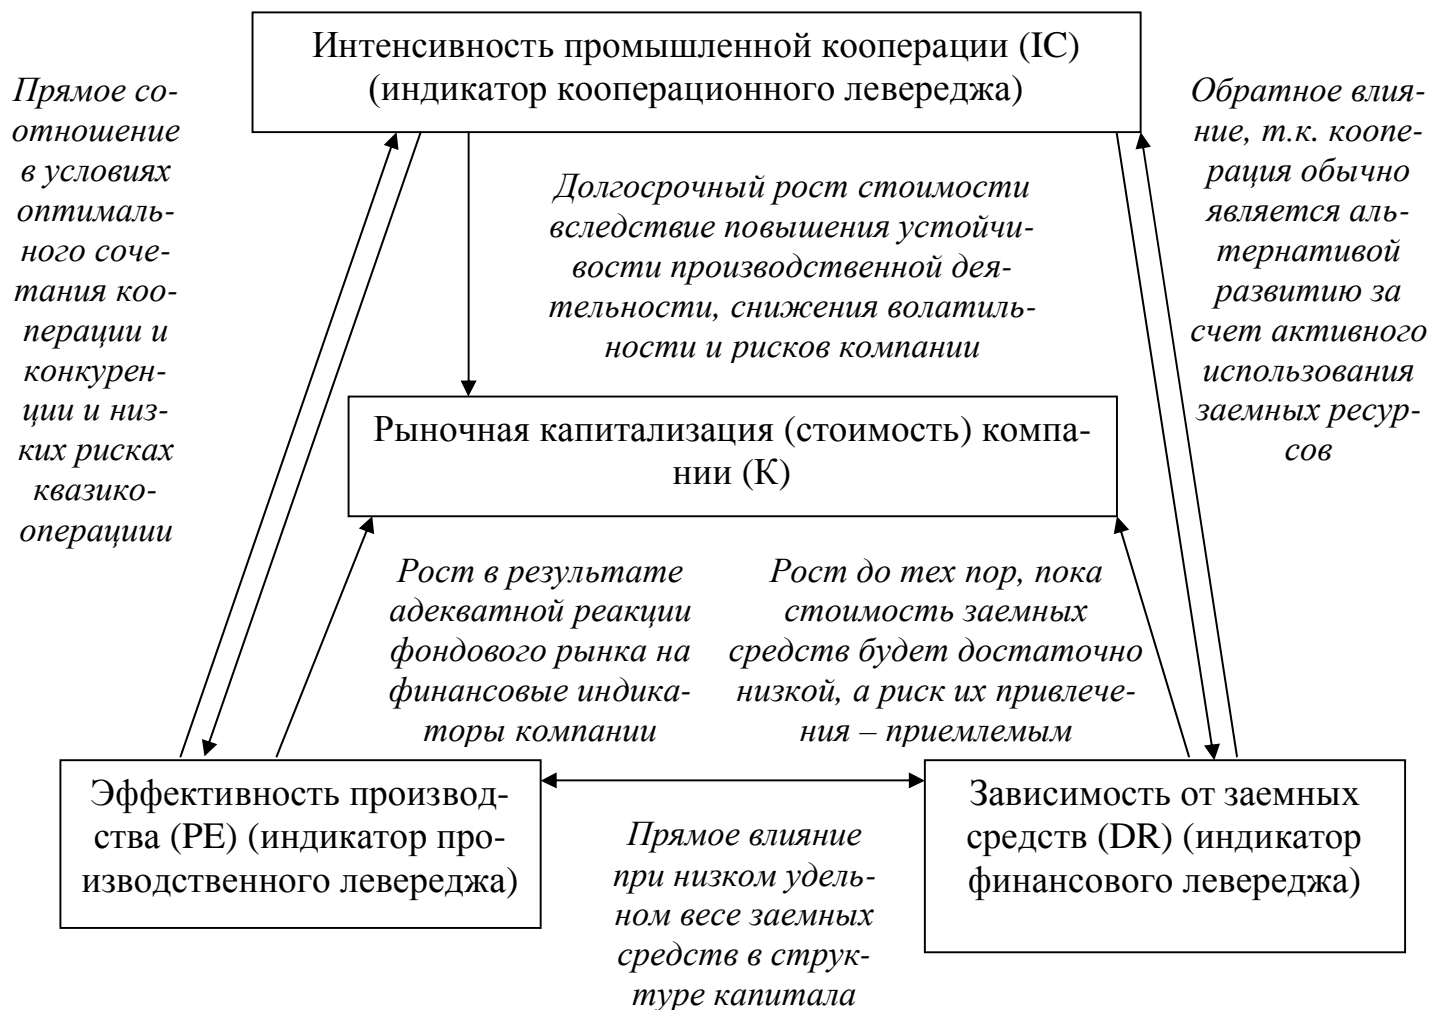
Интенсивность промышленной кооперации (IC) (индикатор кооперационного левереджа)

Прямое соотношение в условиях оптимального сочетания кооперации и конкуренции и низких рисках квазикооперациии

Обратное влияние, т.к. кооперация обычно является альтернативой развитию за счет активного использования заемных ресурсов

Долгосрочный рост стоимости вследствие повышения устойчивости производственной деятельности, снижения волатильности и рисков компании

Рыночная капитализация (стоимость) компании (К)

Рост в результате адекватной реакции фондового рынка на финансовые индикаторы компании

Рост до тех пор, пока стоимость заемных средств будет достаточно низкой, а риск их привлечения – приемлемым

Эффективность производства (PE) (индикатор производственного левереджа)

Зависимость от заемных средств (DR) (индикатор финансового левереджа)

Прямое влияние при низком удельном весе заемных средств в структуре капитала